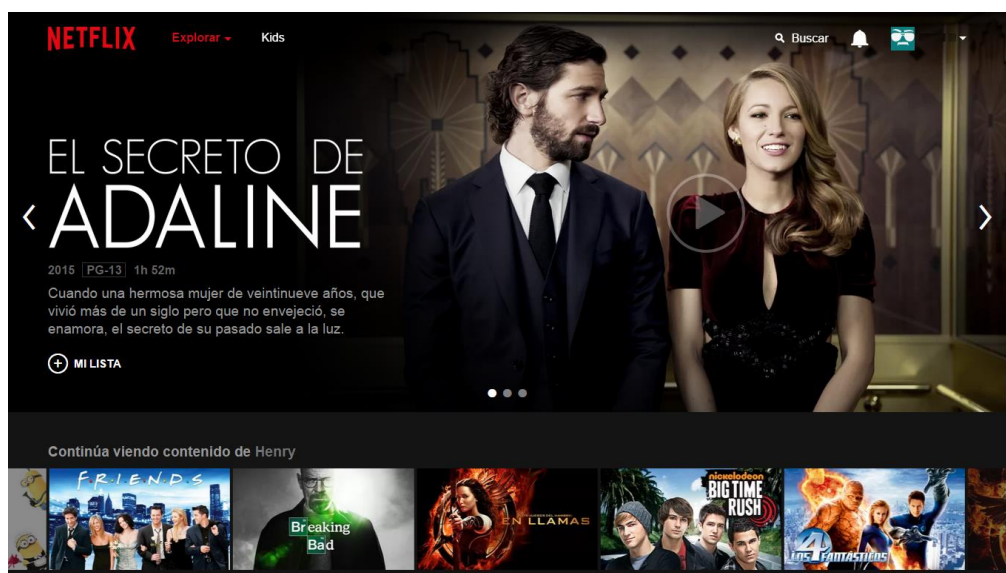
NETFLIX Explorar Kids

Buscar

EL SECRETO DE ADALINE

2015 PG-13 1h 52m

Cuando una hermosa mujer de veintinueve años, que vivió más de un siglo pero que no envejeció, se enamora, el secreto de su pasado sale a la luz.

MI LISTA

Continúa viendo contenido de Henry

FRIENDS

Breaking Bad

EN LLAMAS

nickelodeon BIG TIME RUSH

LOS 4 FANTÁSTICOS